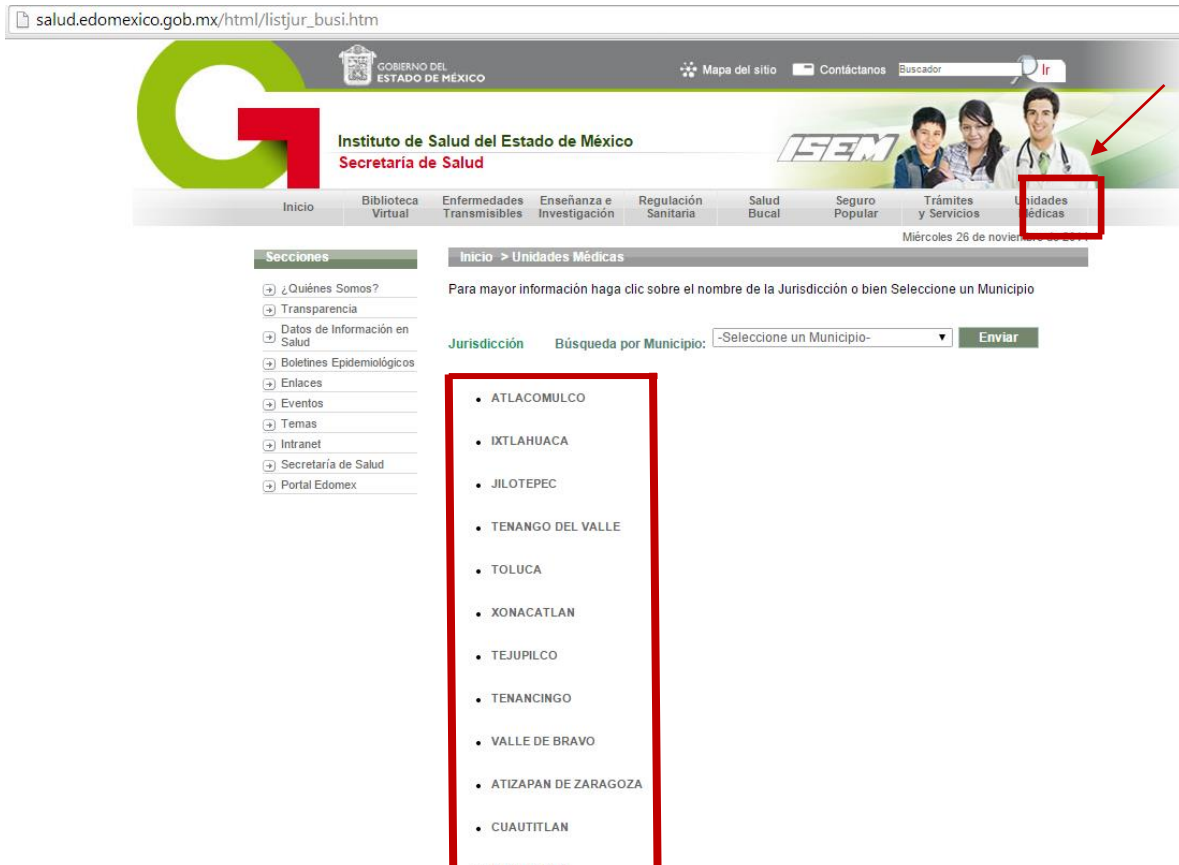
salud.edomexico.gob.mx/html/listjur_busi.htm

GOBIERNO DEL ESTADO DE MÉXICO

Mapa del sitio Contáctanos Buscador Ir

Instituto de Salud del Estado de México
Secretaría de Salud

ISEM

Inicio Biblioteca Virtual Enfermedades Transmisibles Enseñanza e Investigación Regulación Sanitaria Salud Bucal Seguro Popular Trámites y Servicios Unidades Médicas

Miércoles 26 de noviembre de 2014

Secciones

¿Quiénes Somos?
Transparencia
Datos de Información en Salud
Boletines Epidemiológicos
Enlaces
Eventos
Temas
Intranet
Secretaría de Salud
Portal Edomex

Inicio > Unidades Médicas

Para mayor información haga clic sobre el nombre de la Jurisdicción o bien Seleccione un Municipio

Jurisdicción Búsqueda por Municipio: -Seleccione un Municipio- Enviar

- ATLACOMULCO
- IXTLAHUACA
- JILOTEPEC
- TENANGO DEL VALLE
- TOLUCA
- XONACATLAN
- TEJUPILCO
- TENANCINGO
- VALLE DE BRAVO
- ATIZAPAN DE ZARAGOZA
- CUAUTITLAN